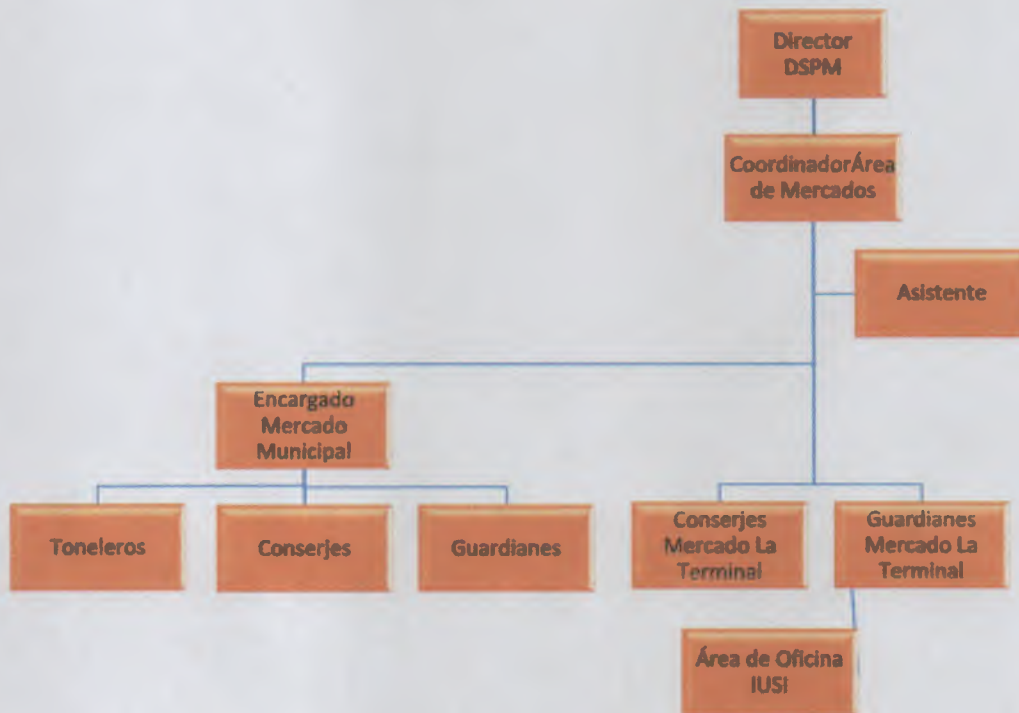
Director DSPM

CoordinadorÁrea de Mercados

Asistente

Encargado Mercado Municipal

Toneleros

Conserjes

Guardianes

Conserjes Mercado La Terminal

Guardianes Mercado La Terminal

Área de Oficina IUSI